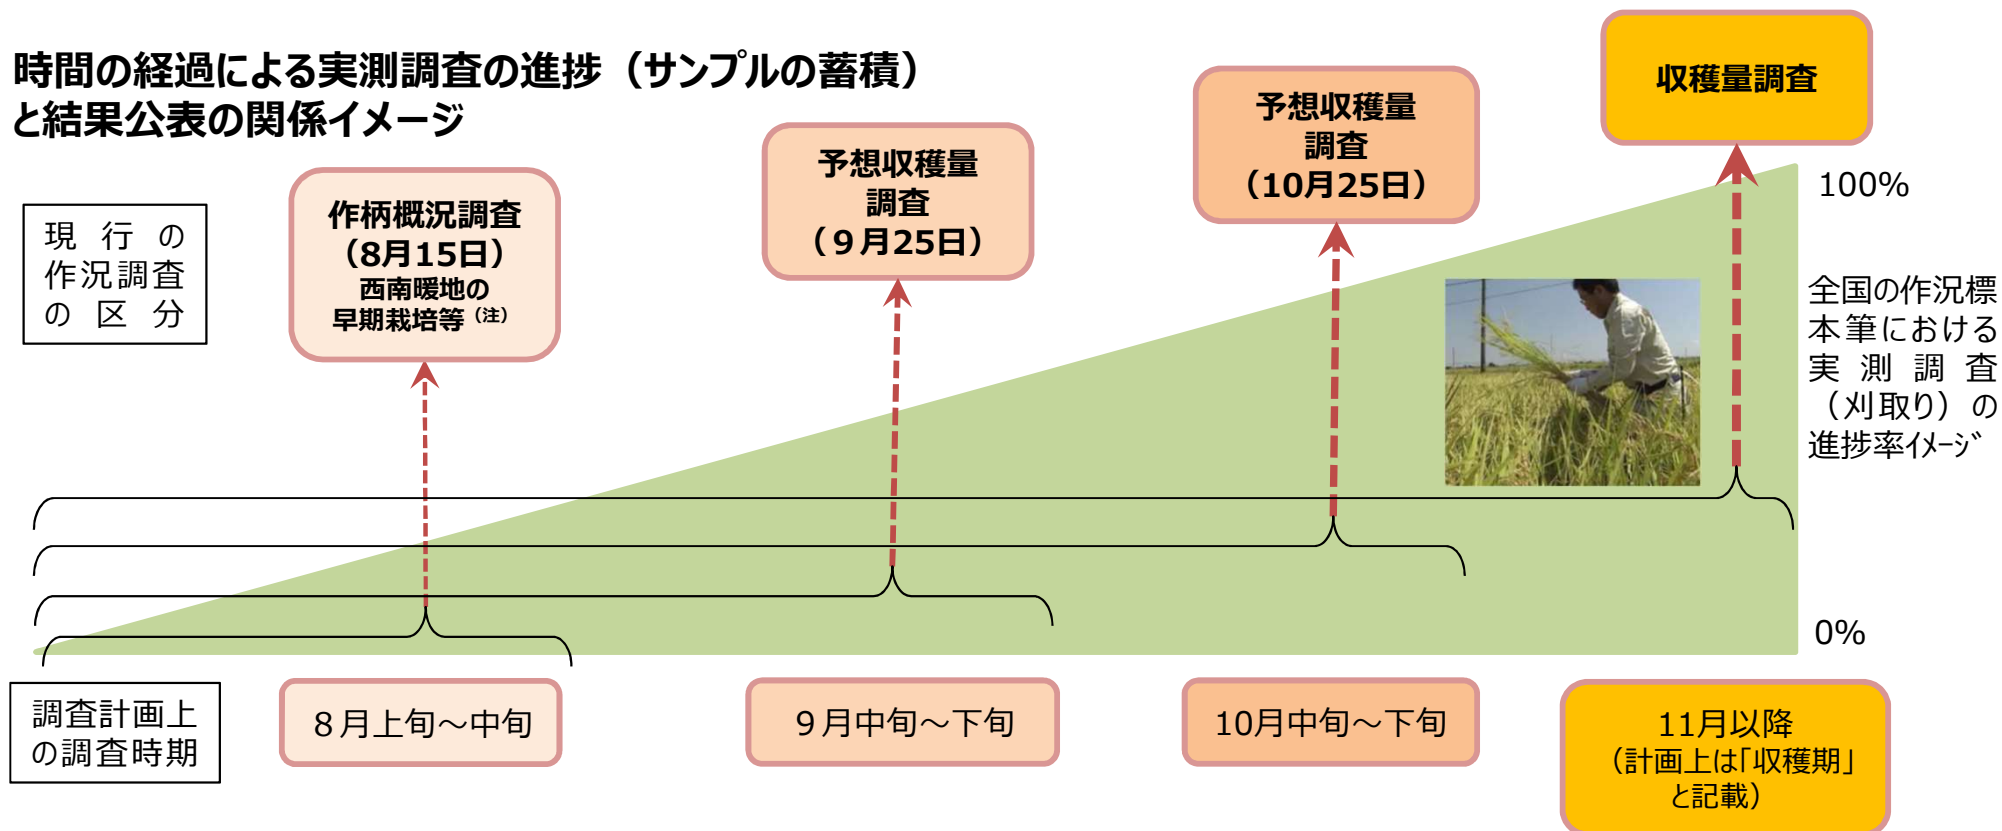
時間の経過による実測調査の進捗（サンプルの蓄積）と結果公表の関係イメージ

現行の作況調査の区分

作柄概況調査（8月15日）西南暖地の早期栽培等（注）

予想収穫量調査（9月25日）

予想収穫量調査（10月25日）

収穫量調査

100%

全国の作況標本筆における実測調査（刈取り）の進捗率イメージ

0%

調査計画上の調査時期

8月上旬～中旬

9月中旬～下旬

10月中旬～下旬

11月以降（計画上は「収穫期」と記載）